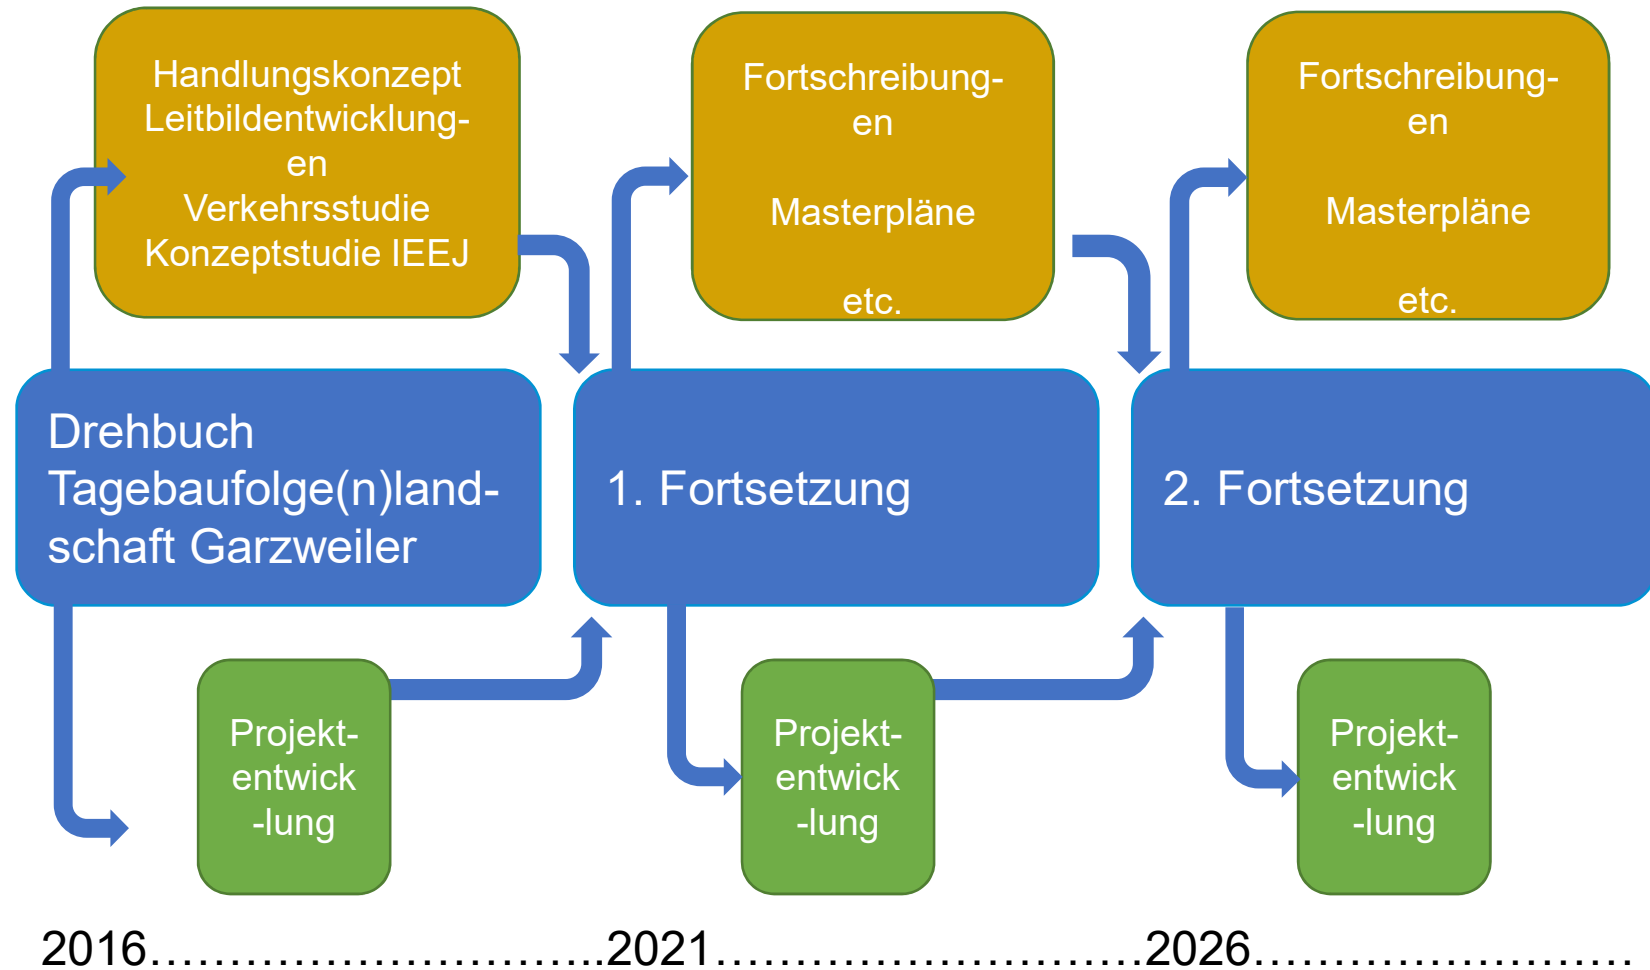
Handlungskonzept
Leitbildentwicklung-en
Verkehrsstudie
Konzeptstudie IEEJ

Fortschreibung-en

Masterpläne

etc.

Fortschreibung-en

Masterpläne

etc.

Drehbuch Tagebaufolge(n)landschaft Garzweiler

1. Fortsetzung

2. Fortsetzung

Projekt-entwick-lung

Projekt-entwick-lung

Projekt-entwick-lung

2016……………………….2021……………………….2026……………………..